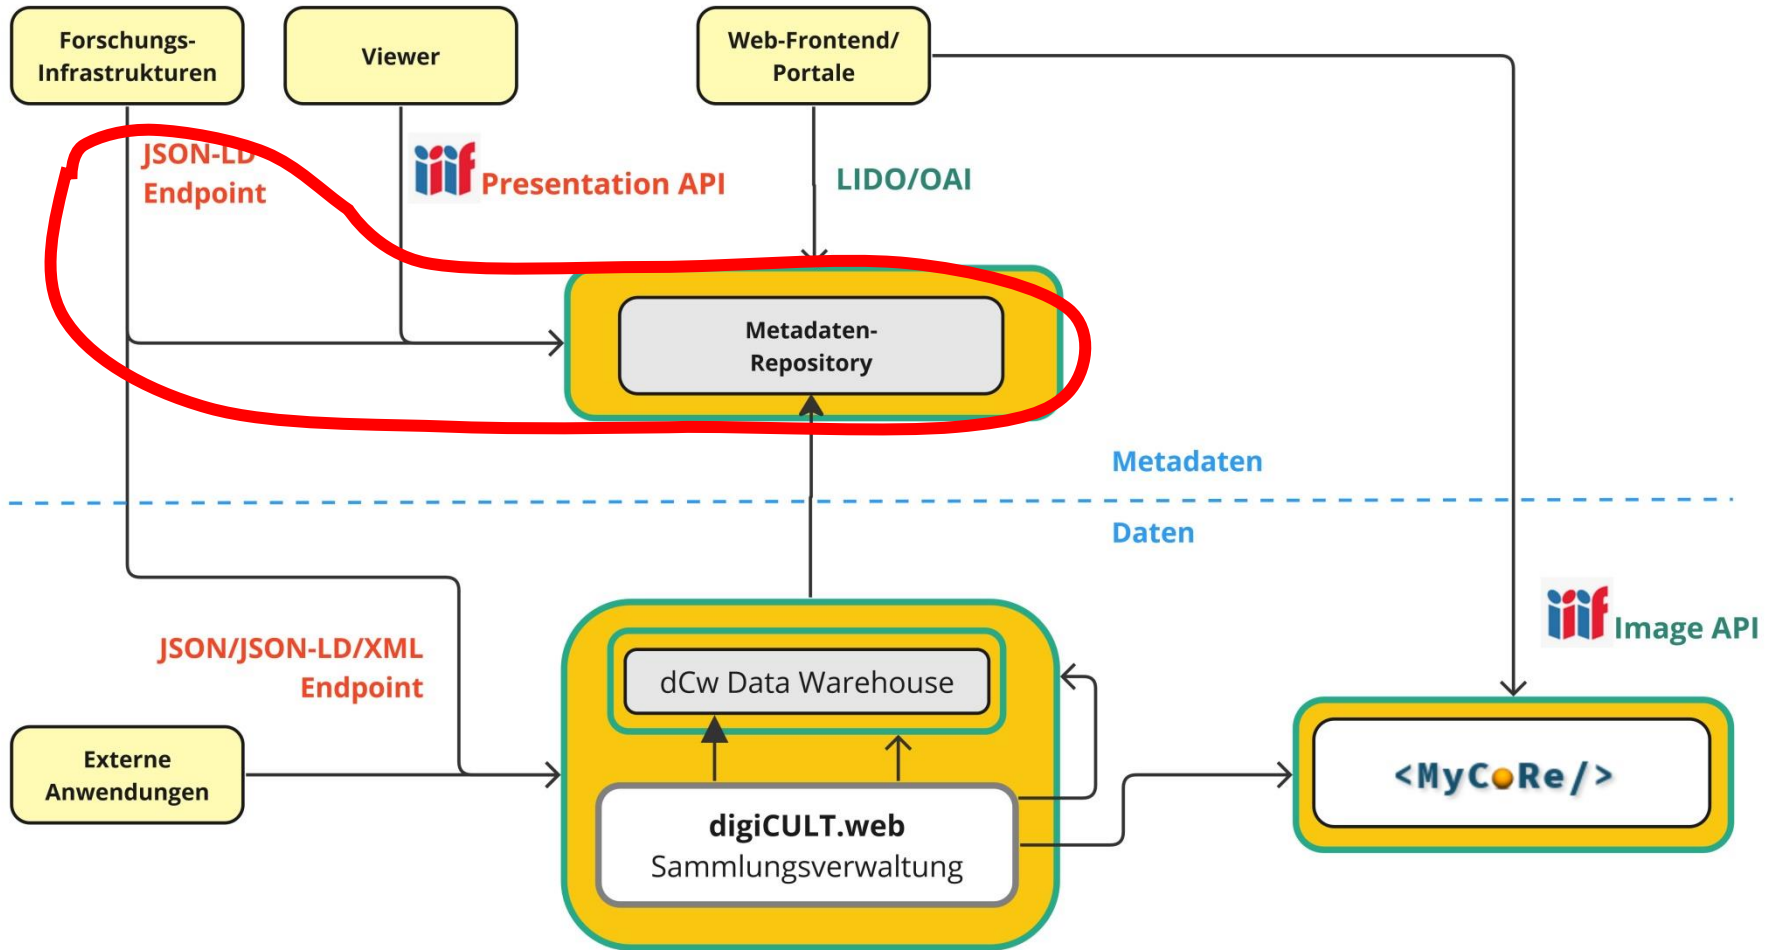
Forschungs-Infrastrukturen

Viewer

Web-Frontend/ Portale

JSON-LD Endpoint

iiif Presentation API

LIDO/OAI

Metadaten-Repository

Metadaten

Daten

iiif Image API

JSON/JSON-LD/XML Endpoint

dCw Data Warehouse

Externe Anwendungen

digiCULT.web Sammlungsverwaltung

<MyCoRe/>